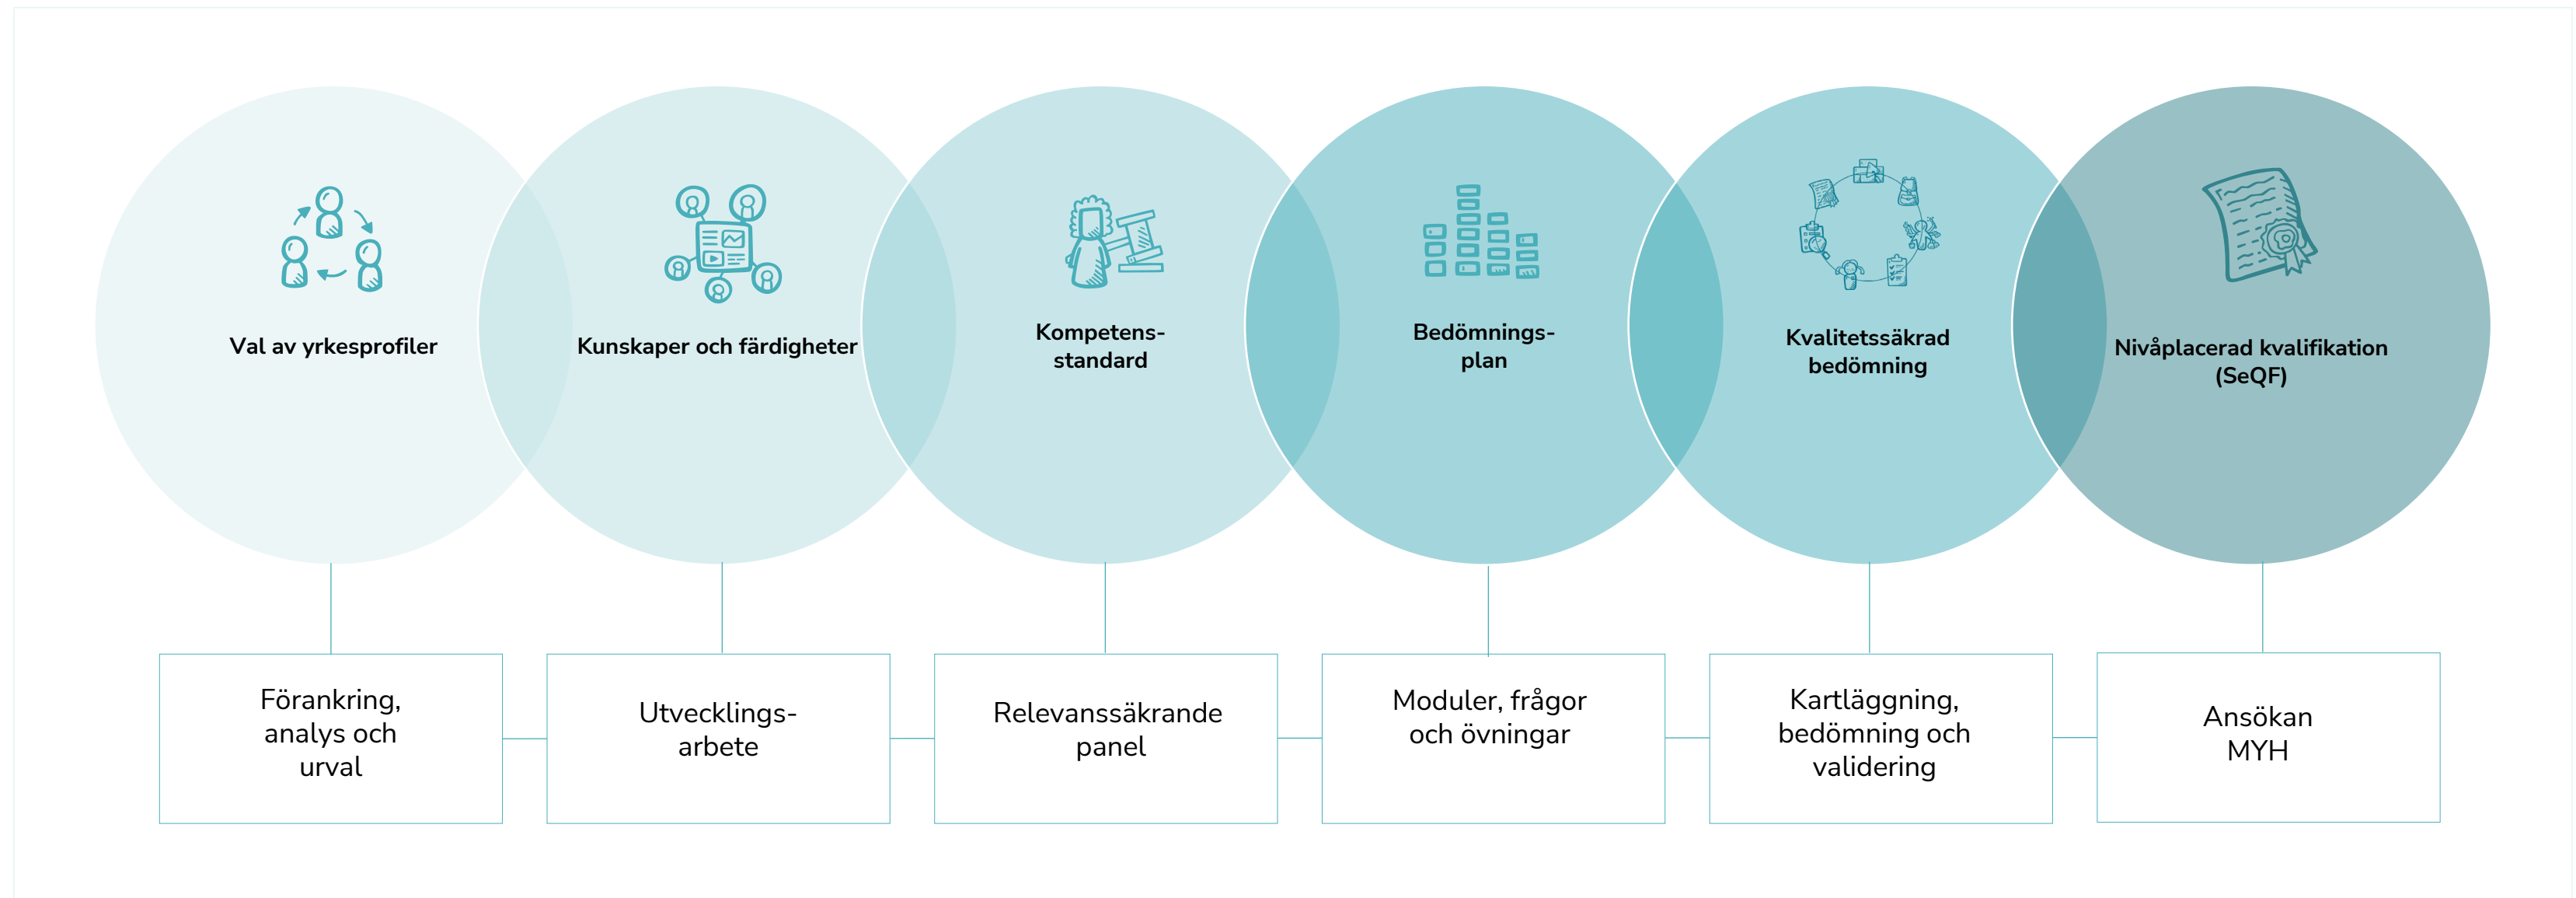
Val av yrkesprofiler

Kunskaper och färdigheter

Kompetens-standard

Bedömnings-plan

Kvalitetssäkrad bedömning

Nivåplacerad kvalifikation (SeQF)

Förankring, analys och urval

Utvecklings-arbete

Relevanssäkrande panel

Moduler, frågor och övningar

Kartläggning, bedömning och validering

Ansökan MYH